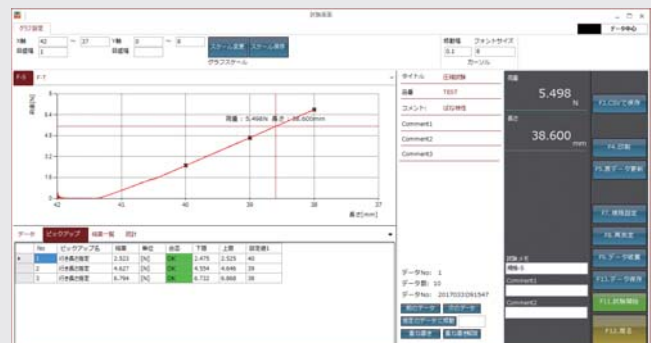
試験画面

データ中心

グラフ設定

X軸 42 ～ 37 Y軸 0 ～ 8

目盛幅 1 目盛幅 1

スケール変更 スケール保存

グラフスケール

控除幅 フォントサイズ

0.1 8

カーソル

荷重 F-7

荷重[N]

8
6.4
4.8
3.2
1.6
0

荷重：5.498N 長さ：38.600mm

42 41 40 39 38 37

長さ[mm]

データ ピックアップ 結果一覧 統計

| No | ピックアップ名 | 結果 | 単位 | 合否 | 下限 | 上限 | 設定値1 |
|---|---|---|---|---|---|---|---|
| 1 | 引き長さ指定 | 2.523 | [N] | OK | 2.475 | 2.525 | 40 |
| 2 | 引き長さ指定 | 4.627 | [N] | OK | 4.554 | 4.646 | 39 |
| 3 | 引き長さ指定 | 6.794 | [N] | OK | 6.732 | 6.868 | 38 |

タイトル 圧縮試験

品番 TEST

コメント ばね特性

Comment1

Comment2

Comment3

データNo: 1

データ数: 10

データNo: 20170331091547

前のデータ 次のデータ

指定のデータに移動

重ね書き 重ね書き解除

荷重

5.498 N

長さ

38.600 mm

F1.CSVで保存

F4.印刷

F5.数データ更新

F7.情報設定

F8.再表示

F9.データ結果

F11.データ操作

F11.試験開始

試験メモ

情報-5

Comment1

Comment2

F12.閉る